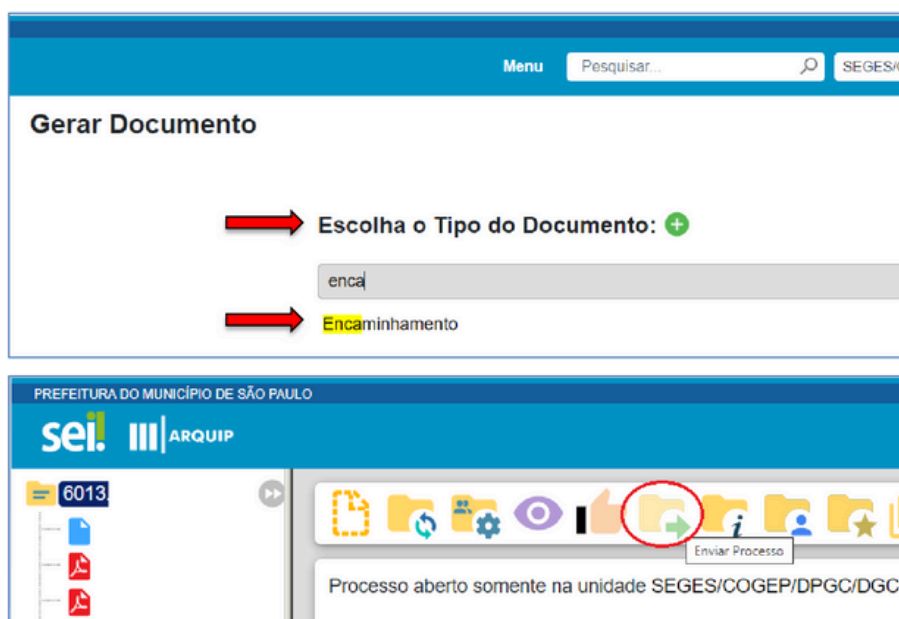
Menu Pesquisar... SEGES/C

Gerar Documento

Escolha o Tipo do Documento:

enca

Encaminhamento

PREFEITURA DO MUNICÍPIO DE SÃO PAULO

sei! ARQUIP

6013

Enviar Processo

Processo aberto somente na unidade SEGES/COGEP/DPGC/DGC